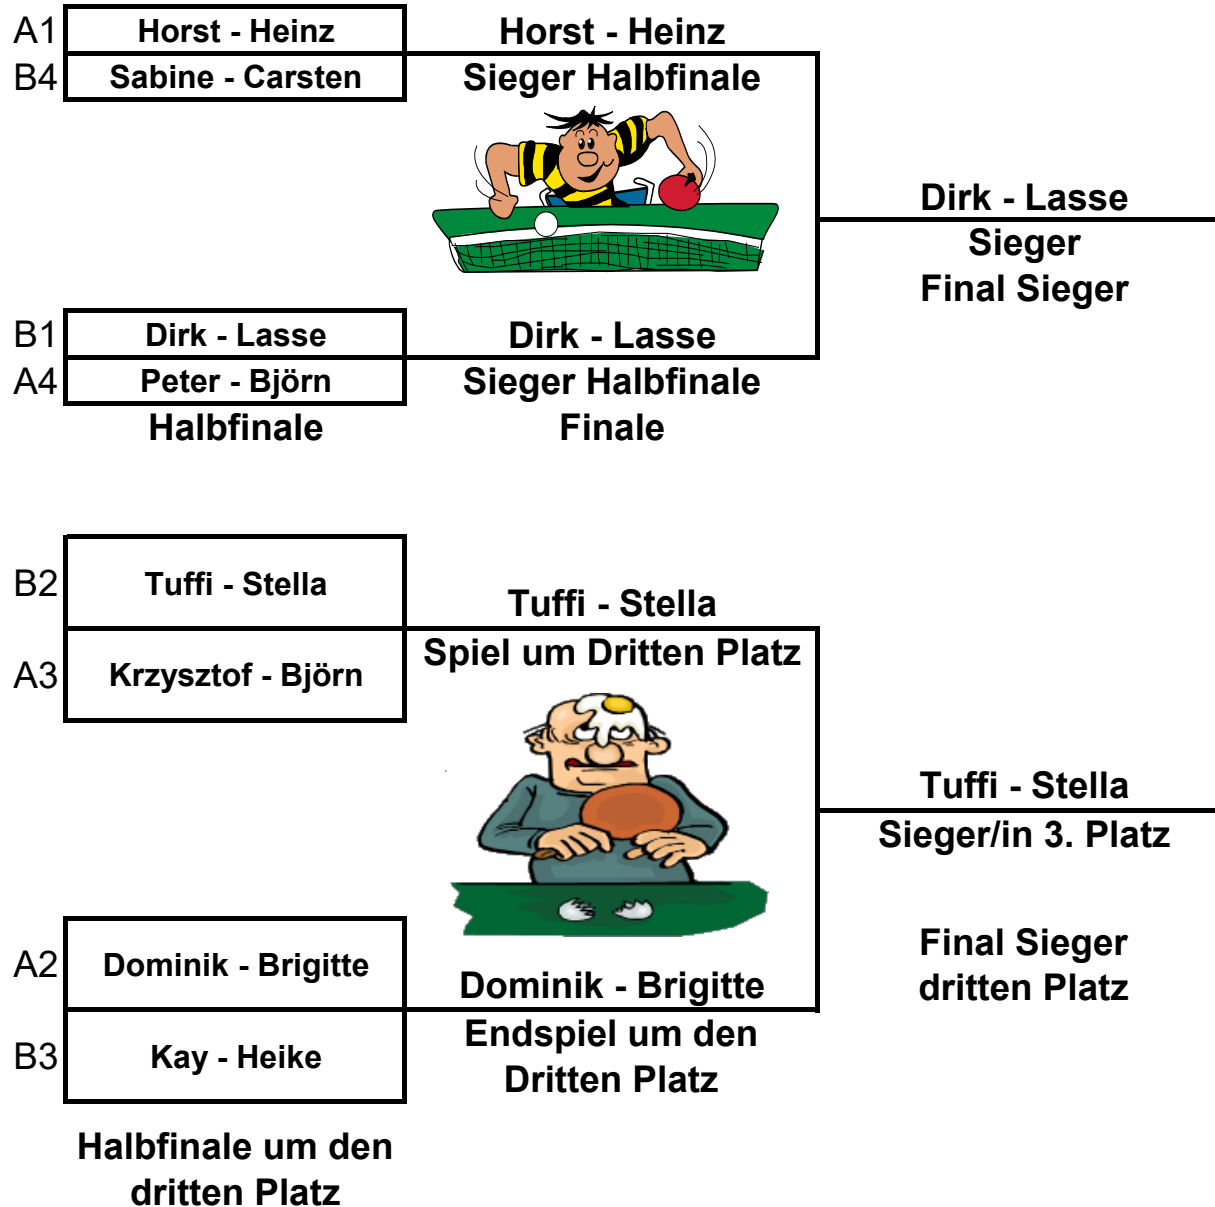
A1 Horst - Heinz
B4 Sabine - Carsten

Horst - Heinz
Sieger Halbfinale

Dirk - Lasse
Sieger
Final Sieger

B1 Dirk - Lasse
A4 Peter - Björn

Halbfinale

Dirk - Lasse
Sieger Halbfinale
Finale

B2 Tuffi - Stella
A3 Krzysztof - Björn

Tuffi - Stella
Spiel um Dritten Platz

Tuffi - Stella
Sieger/in 3. Platz

Final Sieger
dritten Platz

A2 Dominik - Brigitte
B3 Kay - Heike

Dominik - Brigitte
Endspiel um den
Dritten Platz

Halbfinale um den
dritten Platz